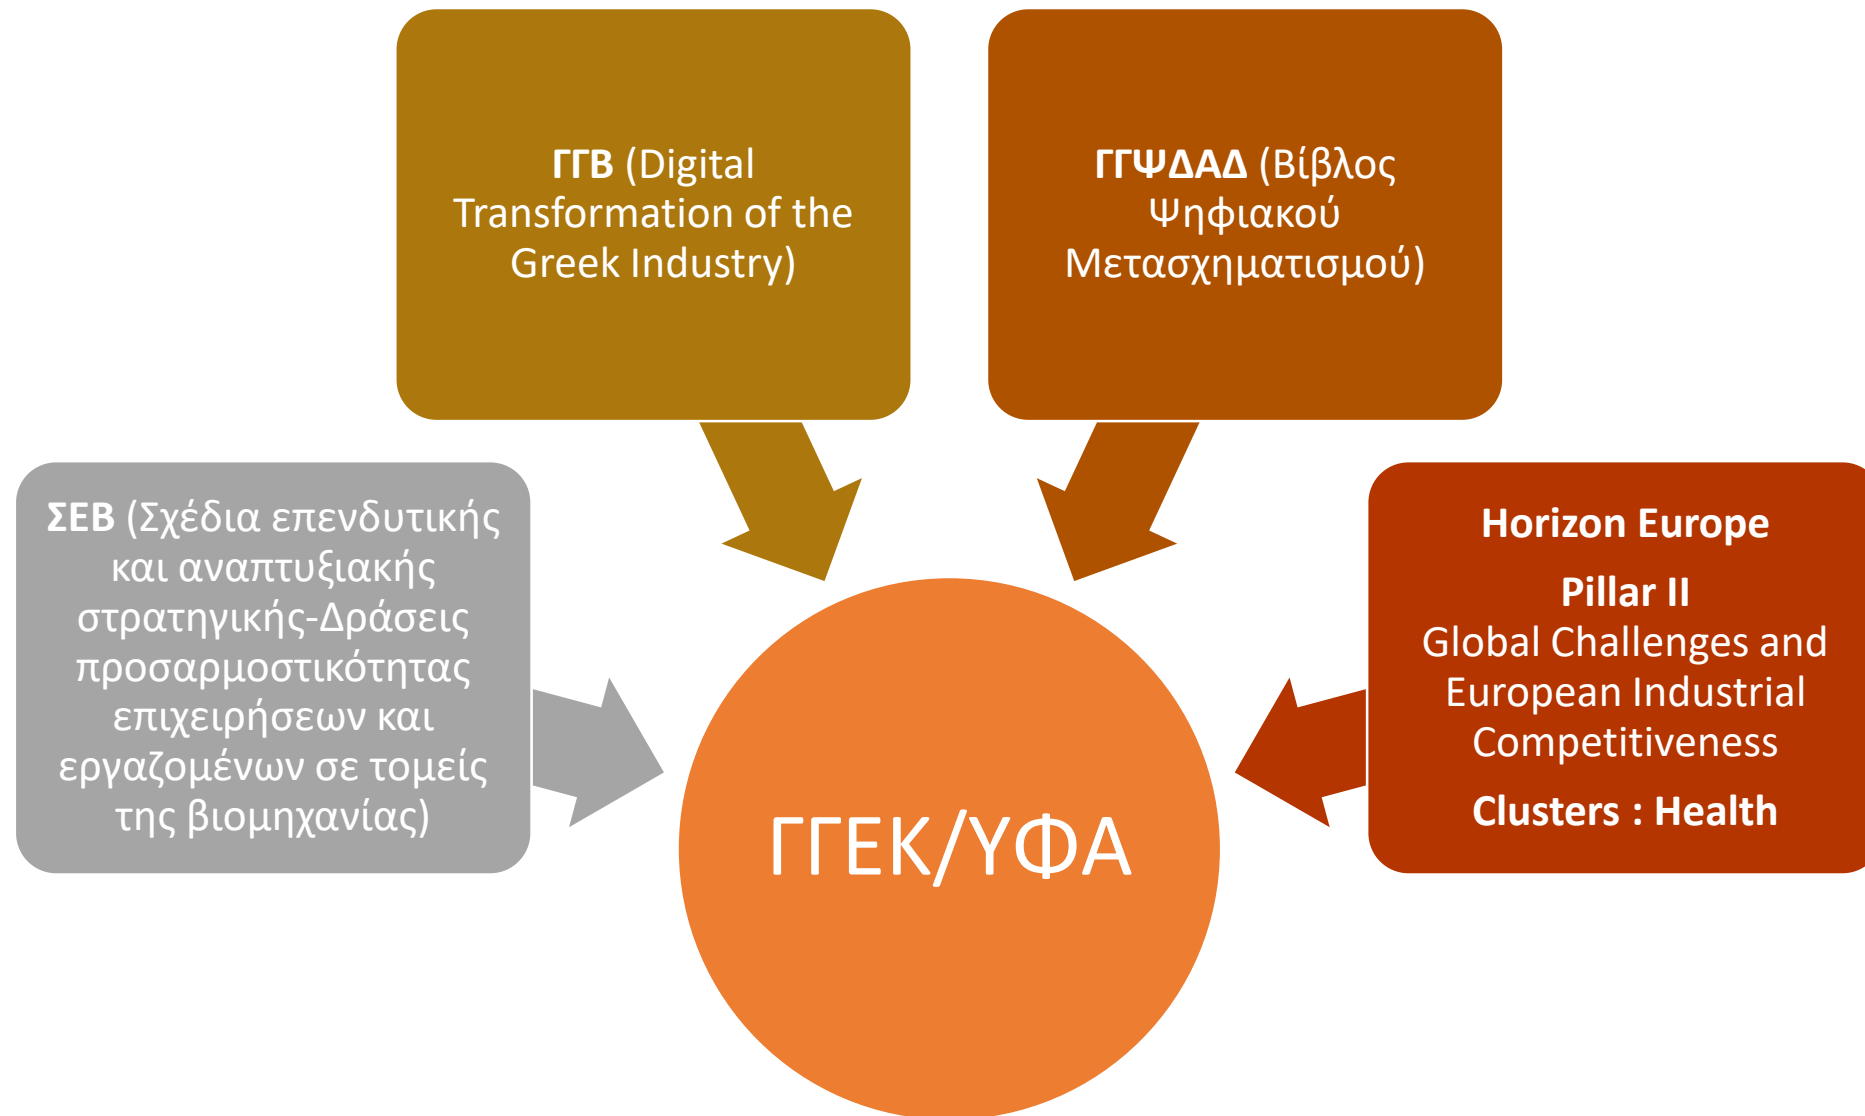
ΓΓΒ (Digital Transformation of the Greek Industry)

ΓΓΨΔΑΔ (Βίβλος Ψηφιακού Μετασχηματισμού)

ΣΕΒ (Σχέδια επενδυτικής και αναπτυξιακής στρατηγικής-Δράσεις προσαρμοστικότητας επιχειρήσεων και εργαζομένων σε τομείς της βιομηχανίας)

ΓΓΕΚ/ΥΦΑ

Horizon Europe

Pillar II
Global Challenges and European Industrial Competitiveness

Clusters : Health